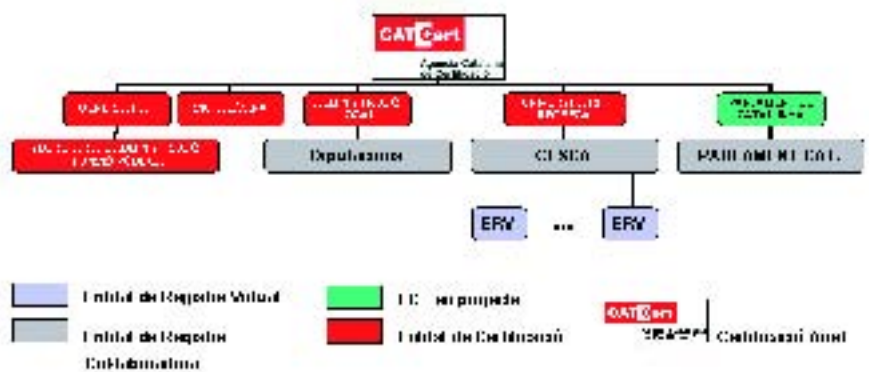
CATCert

Agència Catalana de Certificació

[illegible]

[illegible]

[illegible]

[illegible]

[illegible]

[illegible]

Diputacions

CESCA

PARLAMENT CAT.

ERV

...

ERV

Entitat de Registre Virtual

Entitat de Registre Col·laboradora

EC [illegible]

Entitat de Certificació

CATCert

Certificació Arrel